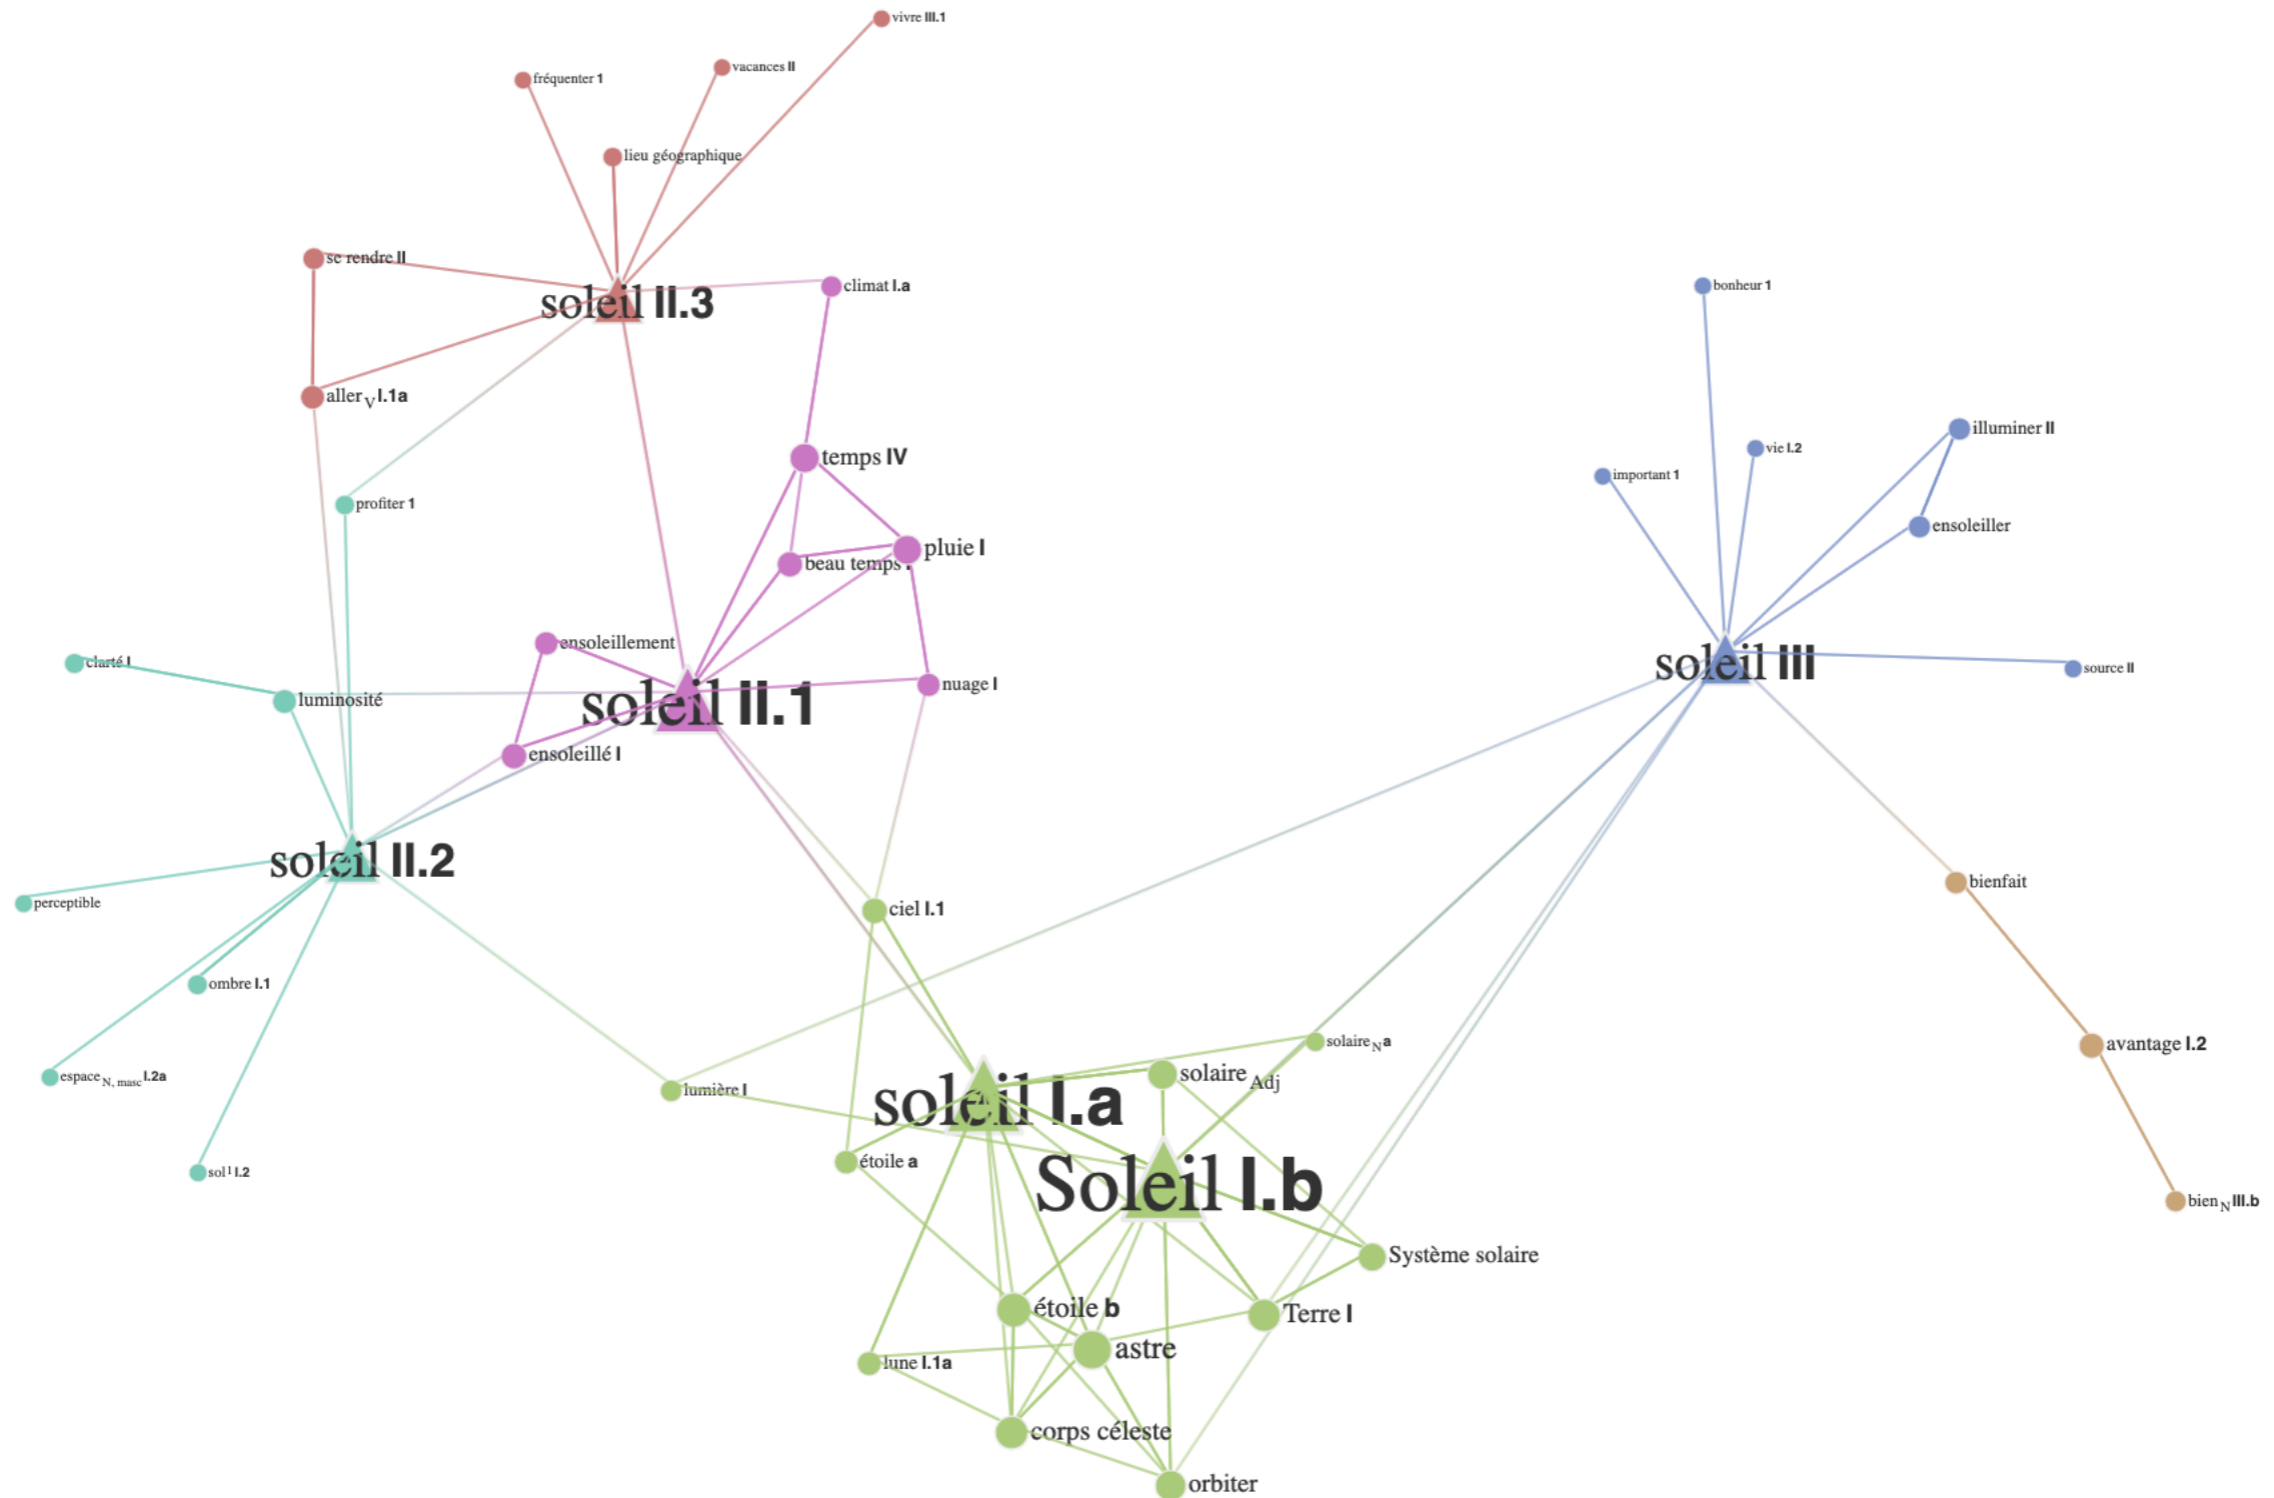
vivre III.1
fréquenter 1
vacances II
lieu géographique
se rendre II
soleil II.3
climat I.a
aller$_V$ I.1a
temps IV
profiter 1
pluie I
beau temps I
ensoleillement
clarté I
luminosité
soleil II.1
nuage I
ensoleillé I
soleil II.2
perceptible
ciel I.1
ombre I.1
espace$_{N, masc}$ I.2a
sol$^I$ I.2
lumière I
soleil I.a
solaire$_N$ a
solaire$_{Adj}$
étoile a
Soleil I.b
Système solaire
étoile b
Terre I
astre
lune I.1a
corps céleste
orbiter
bonheur 1
illuminer II
vie I.2
important 1
ensoleiller
soleil III
source II
bienfait
avantage I.2
bien$_N$ III.b